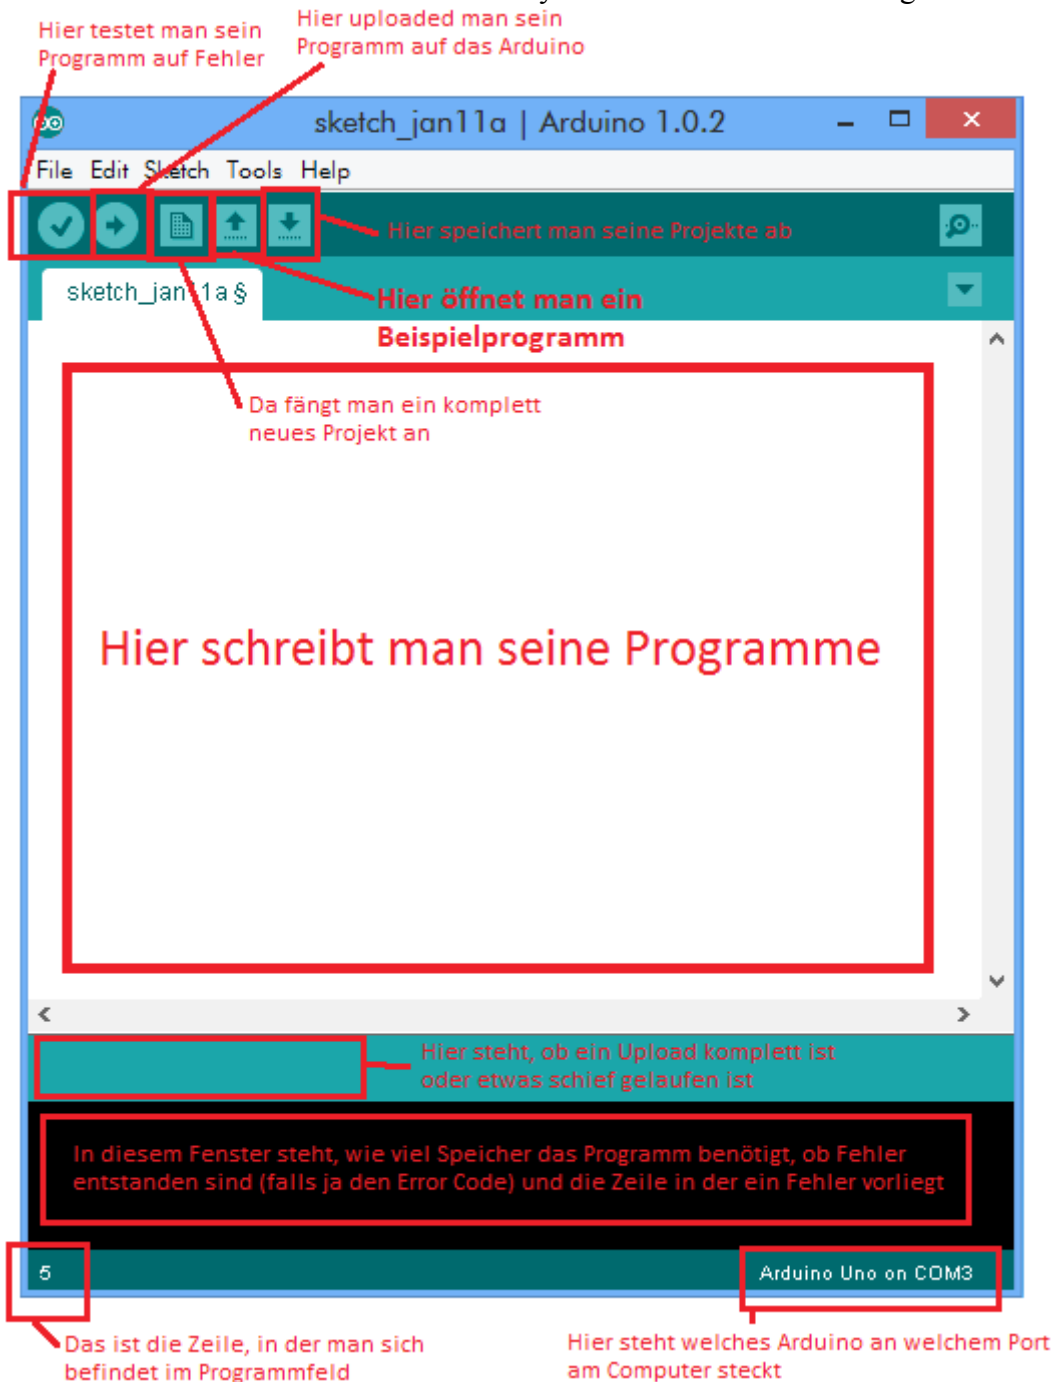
Hier testet man sein Programm auf Fehler

Hier uploaded man sein Programm auf das Arduino

sketch_jan11a | Arduino 1.0.2

File Edit Sketch Tools Help

Hier speichert man seine Projekte ab

sketch_jan11a §

Hier öffnet man ein Beispielprogramm

Da fängt man ein komplett neues Projekt an

Hier schreibt man seine Programme

Hier steht, ob ein Upload komplett ist oder etwas schief gelaufen ist

In diesem Fenster steht, wie viel Speicher das Programm benötigt, ob Fehler entstanden sind (falls ja den Error Code) und die Zeile in der ein Fehler vorliegt

5

Arduino Uno on COM3

Das ist die Zeile, in der man sich befindet im Programmfeld

Hier steht welches Arduino an welchem Port am Computer steckt